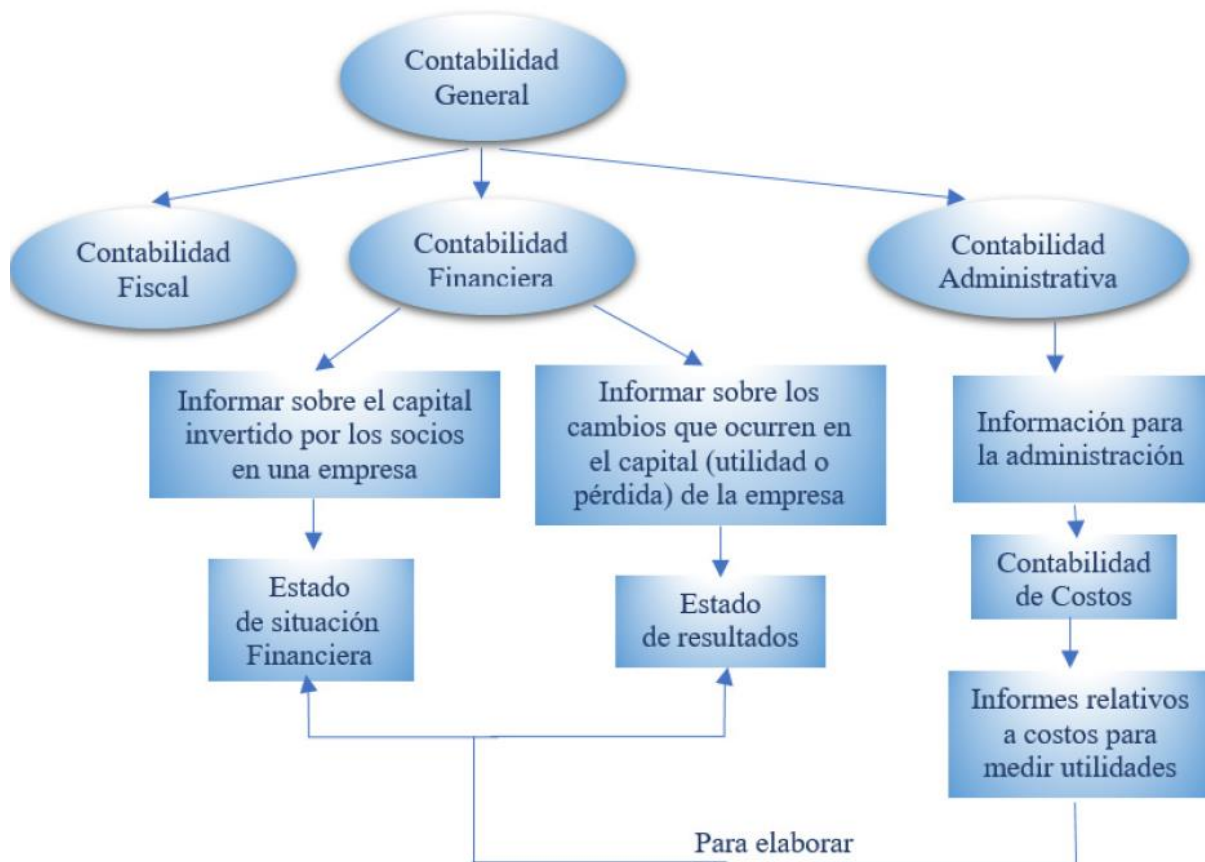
Contabilidad General

Contabilidad Fiscal

Contabilidad Financiera

Contabilidad Administrativa

Informar sobre el capital invertido por los socios en una empresa

Informar sobre los cambios que ocurren en el capital (utilidad o pérdida) de la empresa

Información para la administración

Estado de situación Financiera

Estado de resultados

Contabilidad de Costos

Informes relativos a costos para medir utilidades

Para elaborar